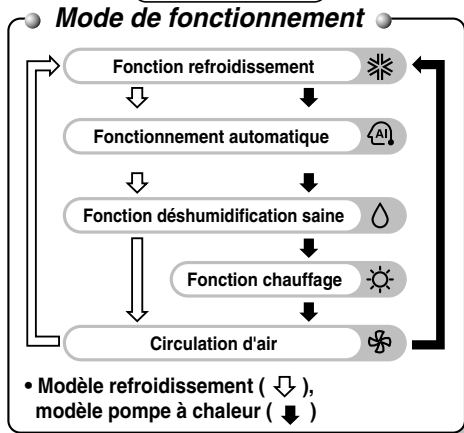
Mode de fonctionnement

Fonction refroidissement

Fonctionnement automatique

AI

Fonction déshumidification saine

Fonction chauffage

Circulation d'air

• Modèle refroidissement ( ⇩ ), modèle pompe à chaleur ( ⬇ )